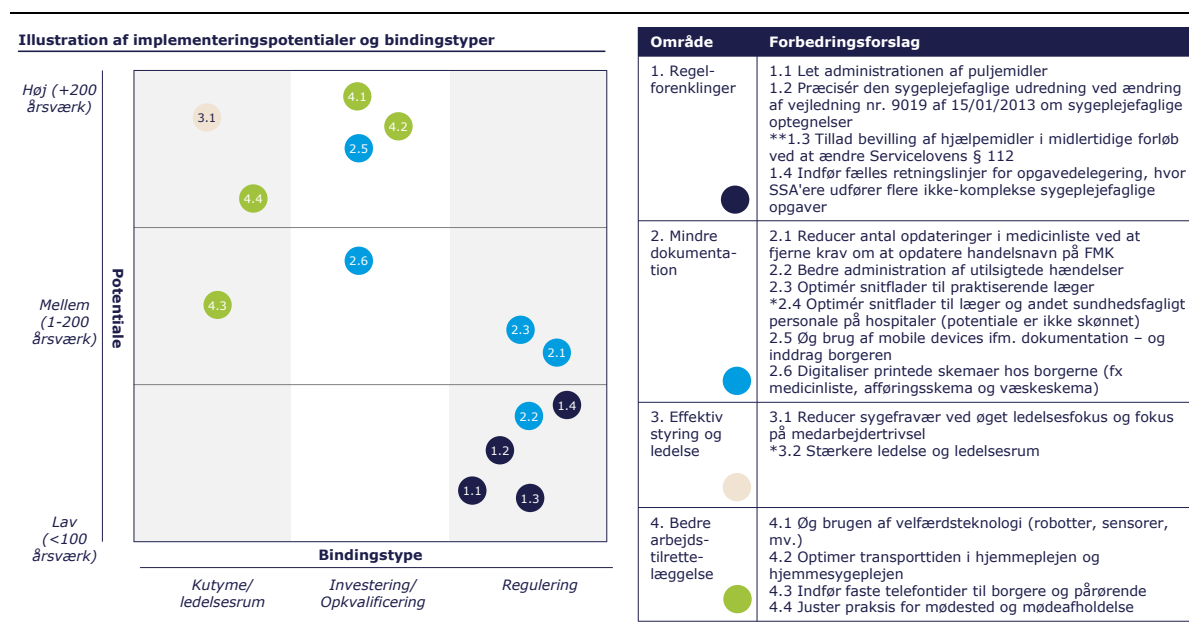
Illustration af implementeringspotentialer og bindingstyper

Høj (+200 årsværk)

Mellem (1-200 årsværk)

Lav (<100 årsværk)

Potentiale

3.1

4.1

4.2

2.5

4.4

2.6

4.3

2.3

2.1

1.4

2.2

1.2

1.1

1.3

Bindingstype

Kutyme/ ledelsesrum

Investering/ Opkvalificering

Regulering

| Område | Forbedringsforslag |
|---|---|
| 1. Regelforenklinger | 1.1 Let administrationen af puljemidler<br>1.2 Præcisér den sygeplejefaglige udredning ved ændring af vejledning nr. 9019 af 15/01/2013 om sygeplejefaglige optegnelser<br>**1.3 Tillad bevilling af hjælpemidler i midlertidige forløb ved at ændre Servicelovens § 112<br>1.4 Indfør fælles retningslinjer for opgavedelegering, hvor SSA'ere udfører flere ikke-komplekse sygeplejefaglige opgaver |
| 2. Mindre dokumentation | 2.1 Reducer antal opdateringer i medicinliste ved at fjerne krav om at opdatere handelsnavn på FMK<br>2.2 Bedre administration af utilsigtede hændelser<br>2.3 Optimér snitflader til praktiserende læger<br>*2.4 Optimér snitflader til læger og andet sundhedsfagligt personale på hospitaler (potentiale er ikke skønnet)<br>2.5 Øg brug af mobile devices ifm. dokumentation – og inddrag borgeren<br>2.6 Digitaliser printede skemaer hos borgerne (fx medicinliste, afføringsskema og væskeskema) |
| 3. Effektiv styring og ledelse | 3.1 Reducer sygefravær ved øget ledelsesfokus og fokus på medarbejdertrivsel<br>*3.2 Stærkere ledelse og ledelsesrum |
| 4. Bedre arbejdstilrettelæggelse | 4.1 Øg brugen af velfærdsteknologi (robotter, sensorer, mv.)<br>4.2 Optimer transporttiden i hjemmeplejen og hjemmesygeplejen<br>4.3 Indfør faste telefontider til borgere og pårørende<br>4.4 Juster praksis for mødested og mødeafholdelse |